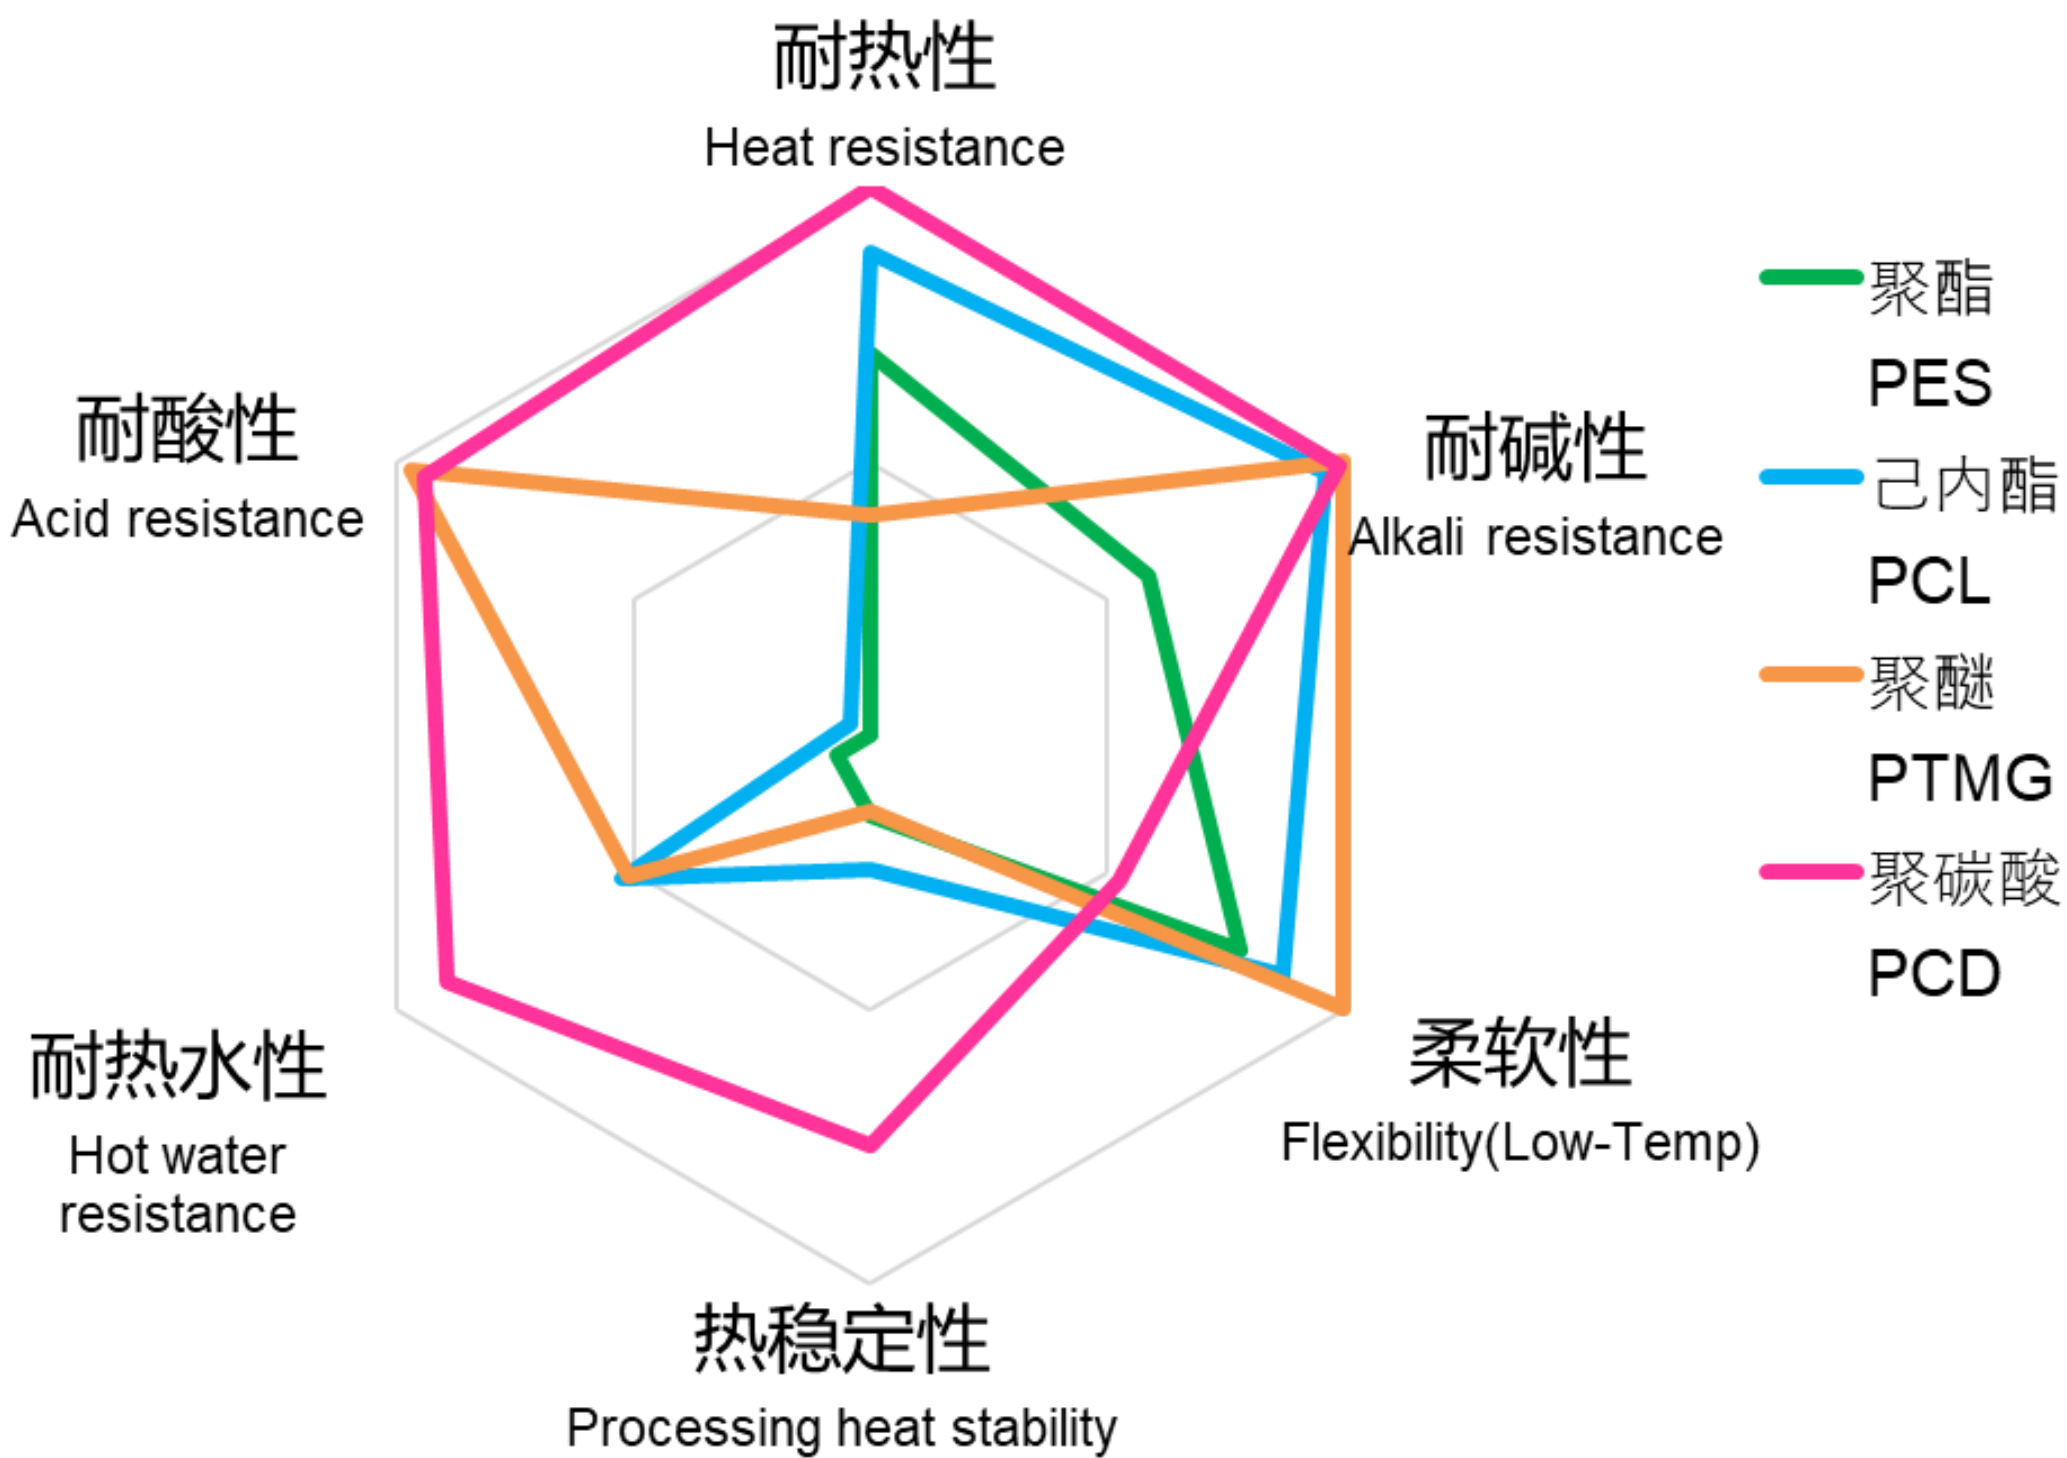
耐热性
Heat resistance

耐碱性
Alkali resistance

柔软性
Flexibility(Low-Temp)

热稳定性
Processing heat stability

耐热水性
Hot water resistance

耐酸性
Acid resistance

聚酯
PES
己内酯
PCL
聚醚
PTMG
聚碳酸
PCD